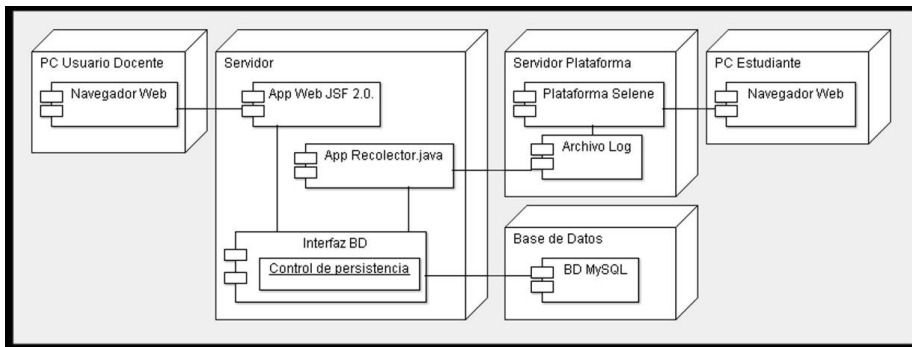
PC Usuario Docente

Navegador Web

Servidor

App Web JSF 2.0.

App Recolector.java

Interfaz BD

Control de persistencia

Servidor Plataforma

Plataforma Selene

Archivo Log

PC Estudiante

Navegador Web

Base de Datos

BD MySQL